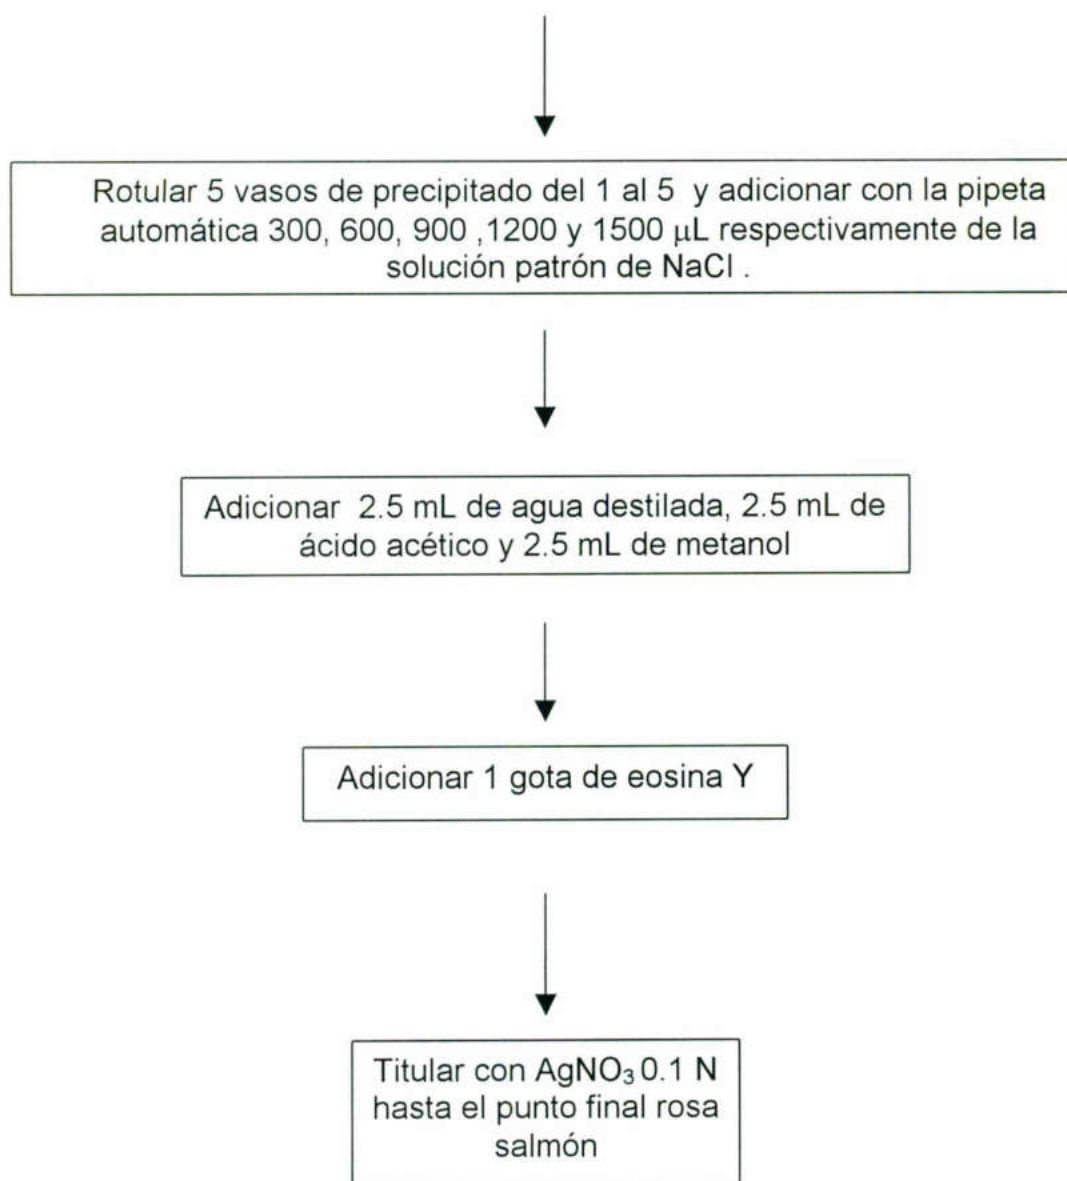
Rotular 5 vasos de precipitado del 1 al 5 y adicionar con la pipeta automática 300, 600, 900 ,1200 y 1500 $\mu$L respectivamente de la solución patrón de NaCl .

Adicionar 2.5 mL de agua destilada, 2.5 mL de ácido acético y 2.5 mL de metanol

Adicionar 1 gota de eosina Y

Titular con $AgNO_3$ 0.1 N hasta el punto final rosa salmón